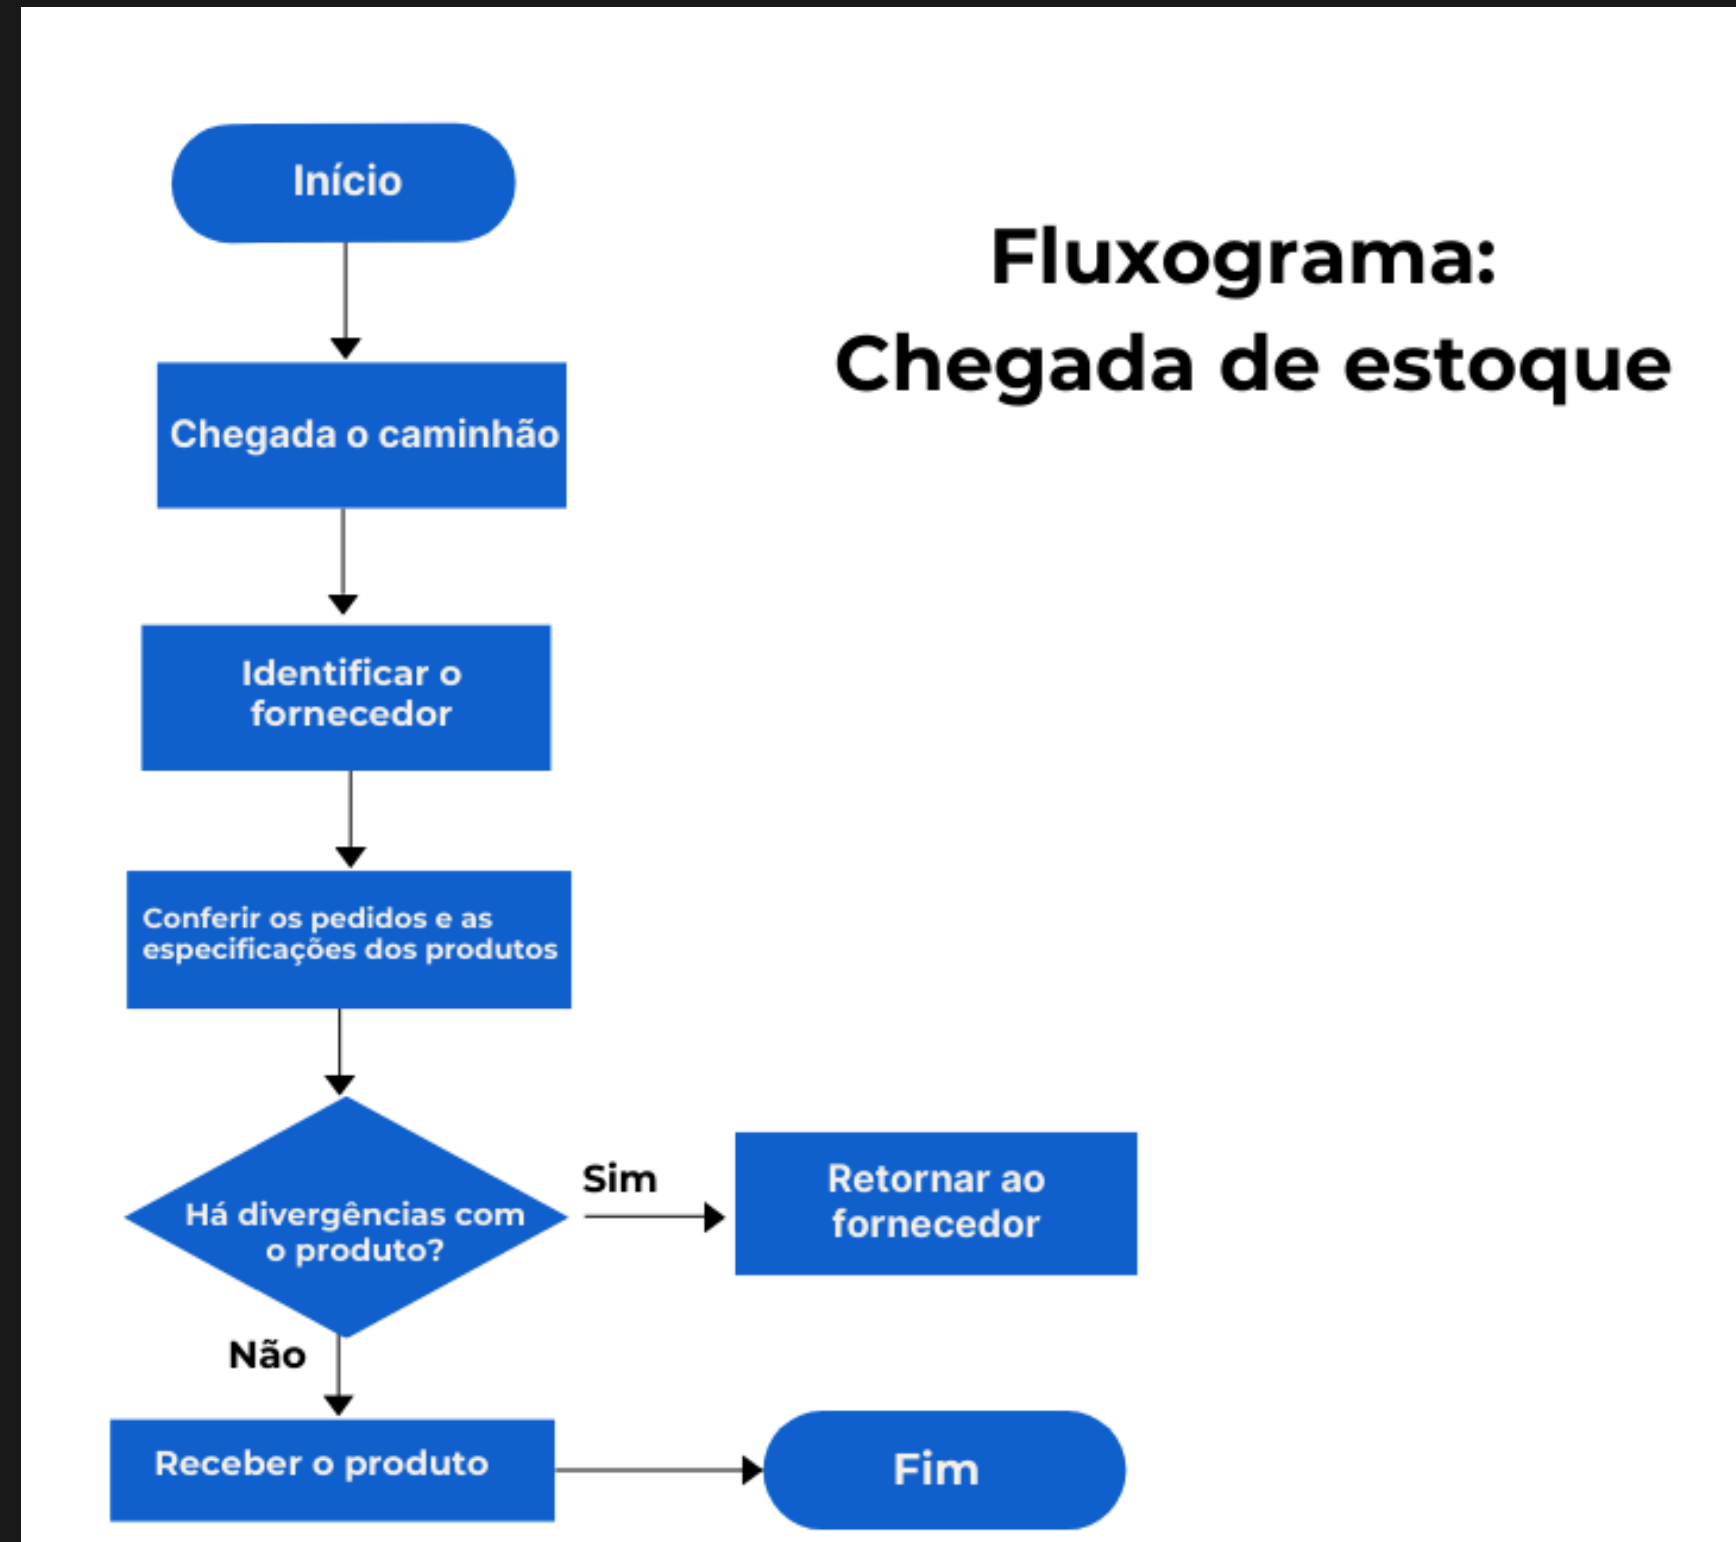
Fluxograma:
Chegada de estoque

Início

Chegada o caminhão

Identificar o fornecedor

Conferir os pedidos e as especificações dos produtos

Há divergências com o produto?

Sim

Retornar ao fornecedor

Não

Receber o produto

Fim